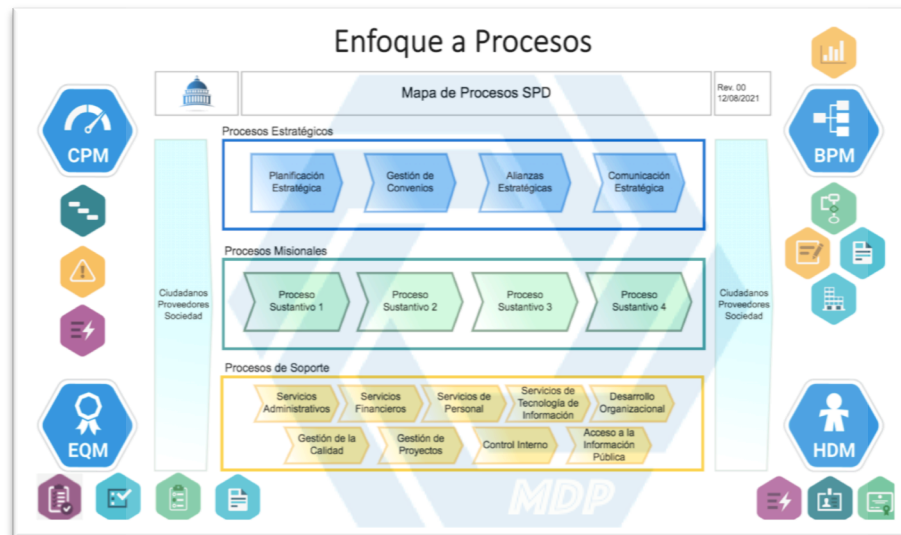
Enfoque a Procesos

CPM

BPM

EQM

HDM

Mapa de Procesos SPD

Rev. 00
12/08/2021

Procesos Estratégicos

Planificación Estratégica

Gestión de Convenios

Alianzas Estratégicas

Comunicación Estratégica

Procesos Misionales

Ciudadanos
Proveedores
Sociedad

Proceso Sustantivo 1

Proceso Sustantivo 2

Proceso Sustantivo 3

Proceso Sustantivo 4

Ciudadanos
Proveedores
Sociedad

Procesos de Soporte

Servicios Administrativos

Servicios Financieros

Servicios de Personal

Servicios de Tecnología de Información

Desarrollo Organizacional

Gestión de la Calidad

Gestión de Proyectos

Control Interno

Acceso a la Información Pública

MDP